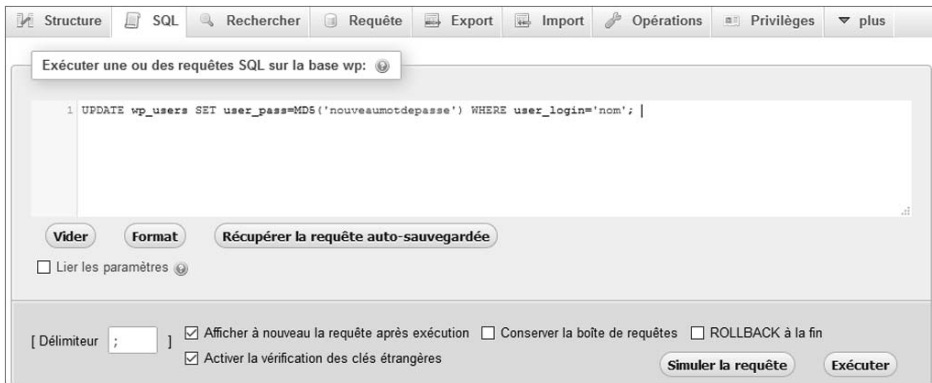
Structure SQL Rechercher Requête Export Import Opérations Privilèges plus

Exécuter une ou des requêtes SQL sur la base wp:

1 UPDATE wp_users SET user_pass=MD5('nouveaumotdepasse') WHERE user_login='nom';

Vider Format Récupérer la requête auto-sauvegardée

Lier les paramètres

[ Délimiteur ; ] Afficher à nouveau la requête après exécution Conserver la boîte de requêtes ROLLBACK à la fin

Activer la vérification des clés étrangères

Simuler la requête Exécuter